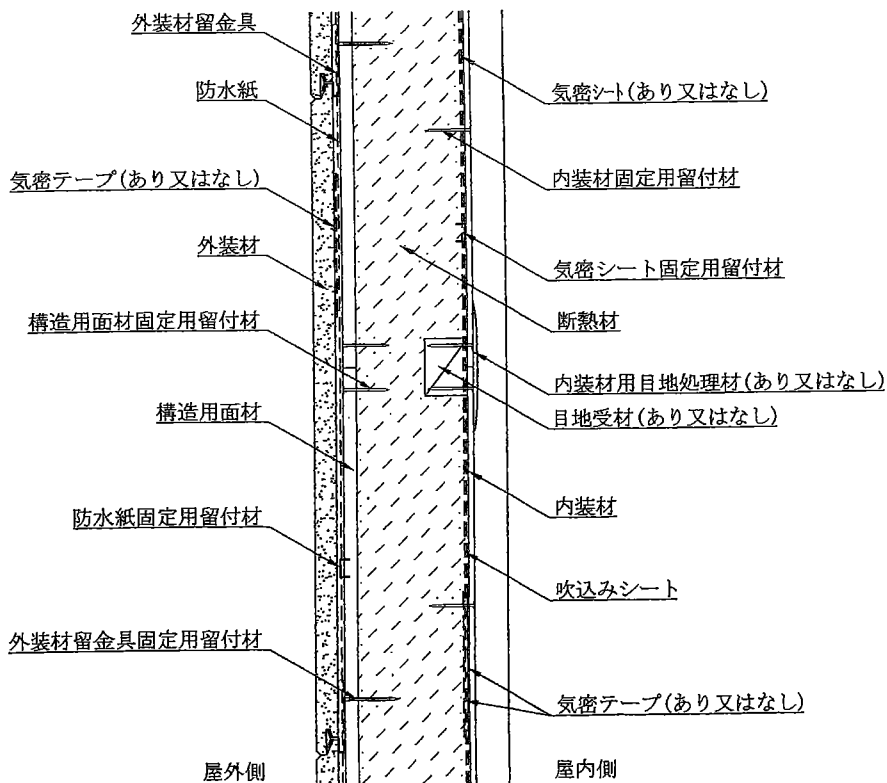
外装材留金具
防水紙
気密テープ(あり又はなし)
外装材
構造用面材固定用留付材
構造用面材
防水紙固定用留付材
外装材留金具固定用留付材
屋外側
気密シート(あり又はなし)
内装材固定用留付材
気密シート固定用留付材
断熱材
内装材用目地処理材(あり又はなし)
目地受材(あり又はなし)
内装材
吹込みシート
気密テープ(あり又はなし)
屋内側